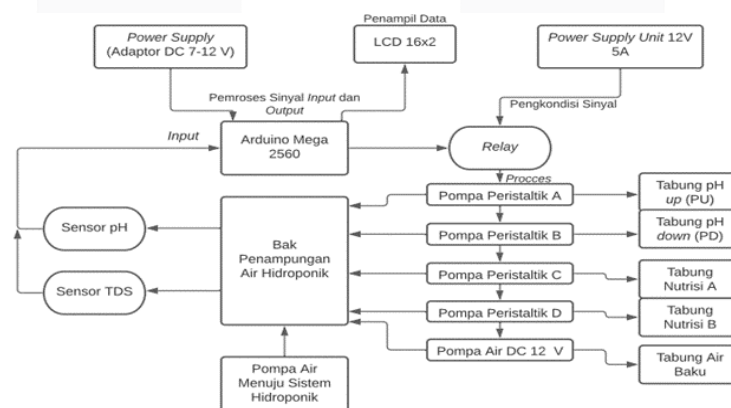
Power Supply (Adaptor DC 7-12 V)

Penampil Data

LCD 16x2

Power Supply Unit 12V 5A

Pemroses Sinyal Input dan Output

Pengkondisi Sinyal

Input

Arduino Mega 2560

Relay

Procces

Pompa Peristaltik A

Tabung pH up (PU)

Sensor pH

Pompa Peristaltik B

Tabung pH down (PD)

Bak Penampungan Air Hidroponik

Pompa Peristaltik C

Tabung Nutrisi A

Sensor TDS

Pompa Peristaltik D

Tabung Nutrisi B

Pompa Air DC 12 V

Tabung Air Baku

Pompa Air Menuju Sistem Hidroponik